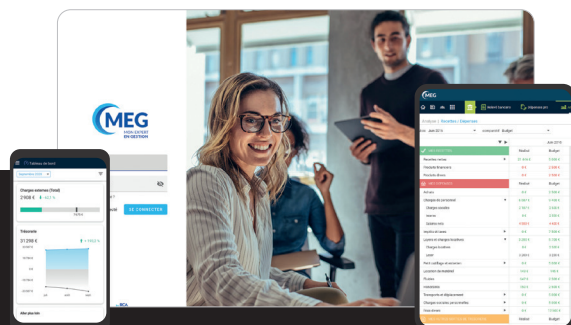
MEG
MON EXPERT EN GESTION

SE CONNECTER

Tableau de bord
Charges externes (Total)
21608 €
Trésorerie
31298 €

MEG
Analyse / Recettes / Dépenses
Recettes
Dépenses
Réalisé
Budget
Charges de personnel
Loyers et charges locatives
Location de mobilier
Transports et déplacement
Honoraires